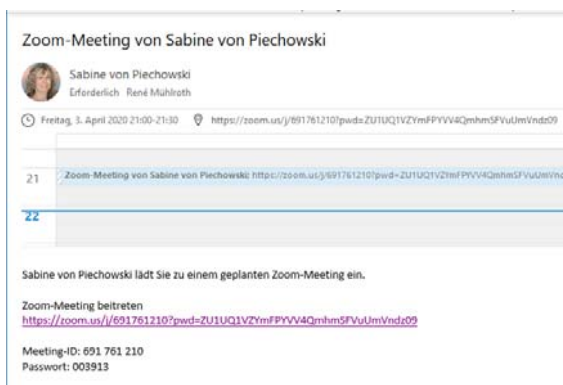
Zoom-Meeting von Sabine von Piechowski

Sabine von Piechowski
Erforderlich René Mühlroth

Freitag, 3. April 2020 21:00-21:30 https://zoom.us/j/691761210?pwd=ZU1UQ1VZYmFPYVV4QmhmSFVuUmVndz09

21 Zoom-Meeting von Sabine von Piechowski: https://zoom.us/j/691761210?pwd=ZU1UQ1VZYmFPYVV4QmhmSFVuUmVndz09

22

Sabine von Piechowski lädt Sie zu einem geplanten Zoom-Meeting ein.

Zoom-Meeting beitreten
https://zoom.us/j/691761210?pwd=ZU1UQ1VZYmFPYVV4QmhmSFVuUmVndz09

Meeting-ID: 691 761 210
Passwort: 003913